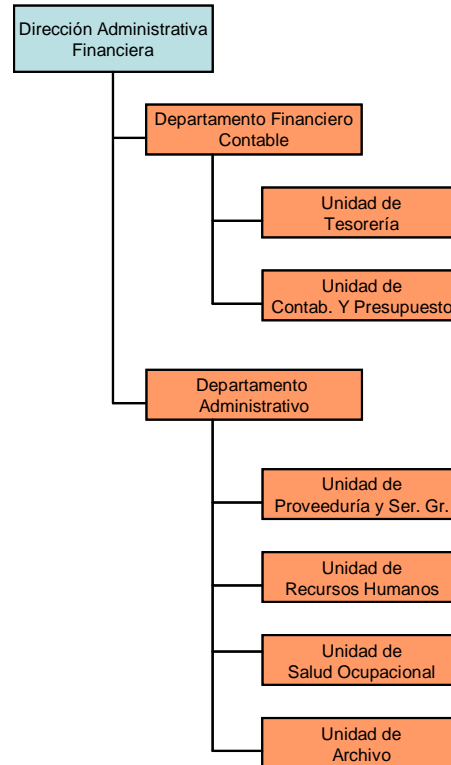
Dirección Administrativa Financiera

Departamento Financiero Contable

Unidad de Tesorería

Unidad de Contab. Y Presupuesto

Departamento Administrativo

Unidad de Proveeduría y Ser. Gr.

Unidad de Recursos Humanos

Unidad de Salud Ocupacional

Unidad de Archivo